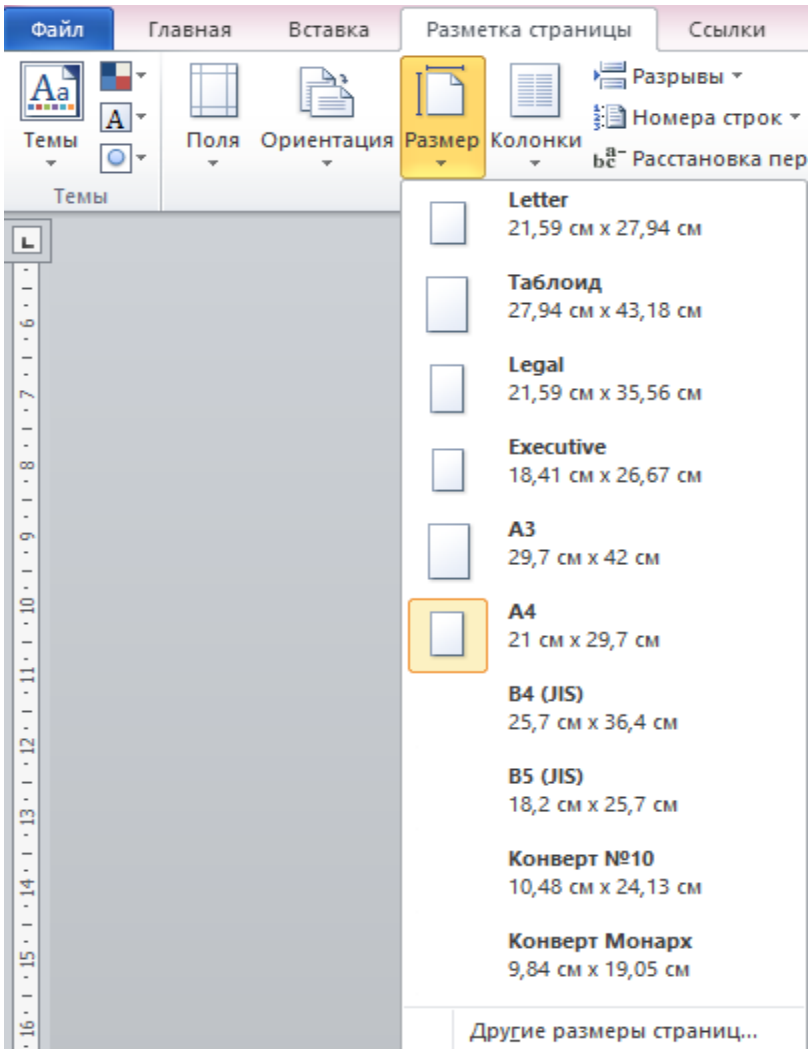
Файл Главная Вставка Разметка страницы Ссылки

Темы

Темы

Поля Ориентация Размер Колонки

Разрывы

Номера строк

Расстановка пер

Letter
21,59 см x 27,94 см

Таблоид
27,94 см x 43,18 см

Legal
21,59 см x 35,56 см

Executive
18,41 см x 26,67 см

A3
29,7 см x 42 см

A4
21 см x 29,7 см

B4 (JIS)
25,7 см x 36,4 см

B5 (JIS)
18,2 см x 25,7 см

Конверт №10
10,48 см x 24,13 см

Конверт Монарх
9,84 см x 19,05 см

Другие размеры страниц...

6 7 8 9 10 11 12 13 14 15 16